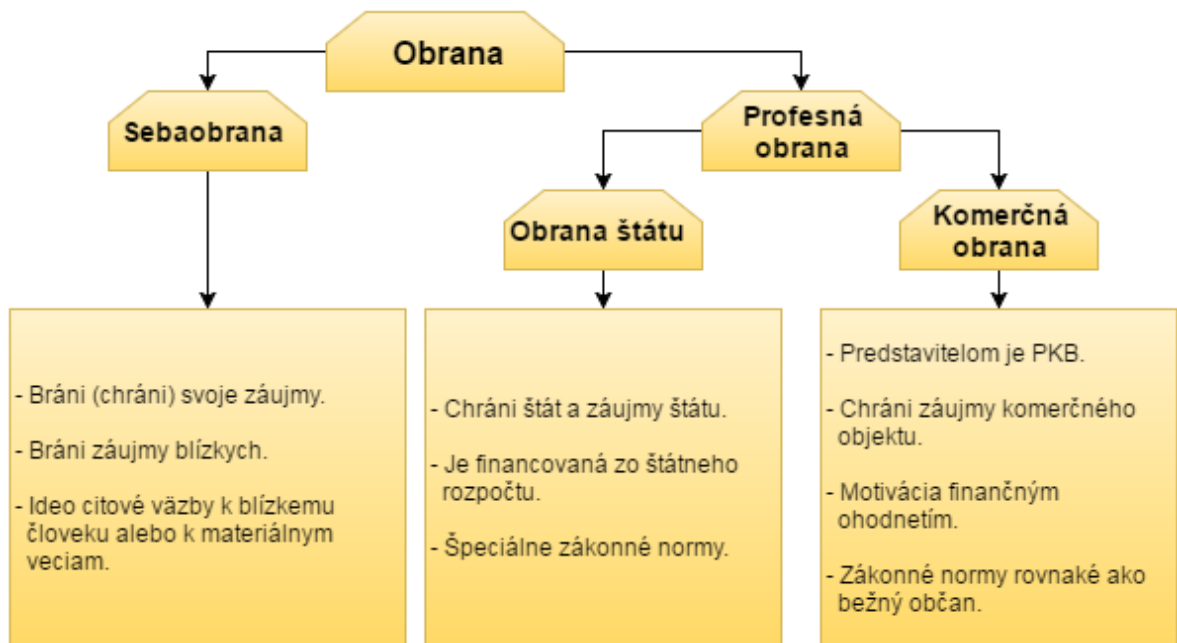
Obrana

Sebaobrana

Profesná obrana

Obrana štátu

Komerčná obrana

- Bráni (chráni) svoje záujmy.

- Bráni záujmy blízkych.

- Ideo citové väzby k blízkemu človeku alebo k materiálnym veciam.

- Chráni štát a záujmy štátu.

- Je financovaná zo štátneho rozpočtu.

- Špeciálne zákonné normy.

- Predstavitelom je PKB.

- Chráni záujmy komerčného objektu.

- Motivácia finančným ohodnetím.

- Zákonné normy rovnaké ako bežný občan.